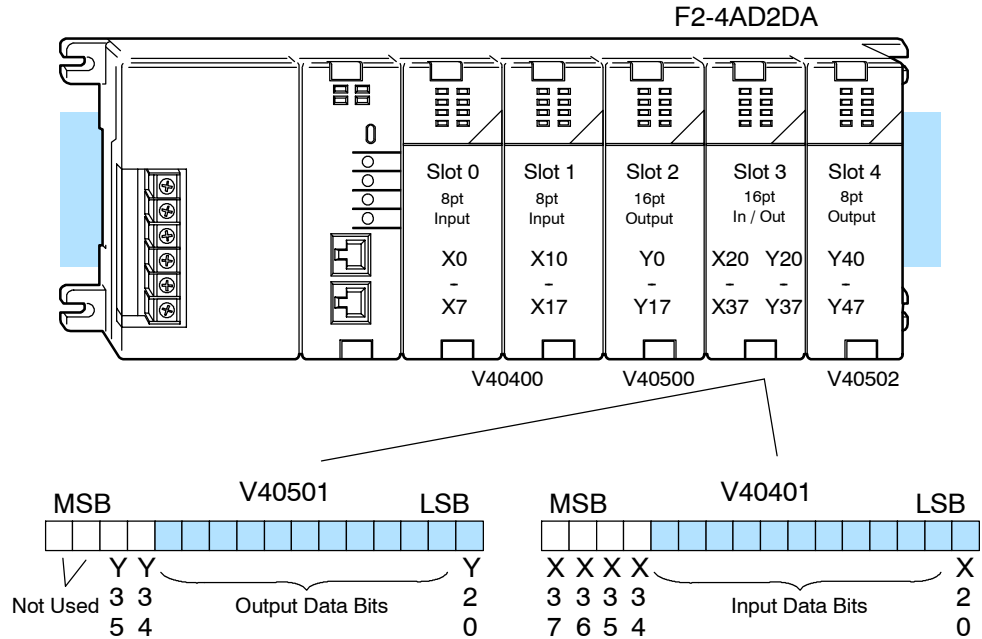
F2-4AD2DA

Slot 0
8pt
Input
X0
-
X7

Slot 1
8pt
Input
X10
-
X17

Slot 2
16pt
Output
Y0
-
Y17

Slot 3
16pt
In / Out
X20 Y20
- -
X37 Y37

Slot 4
8pt
Output
Y40
-
Y47

V40400 V40500 V40502

MSB V40501 LSB

Not Used
Y 3 5
Y 3 4
Output Data Bits
Y 2 0

MSB V40401 LSB

X 3 7
X 3 6
X 3 5
X 3 4
Input Data Bits
X 2 0